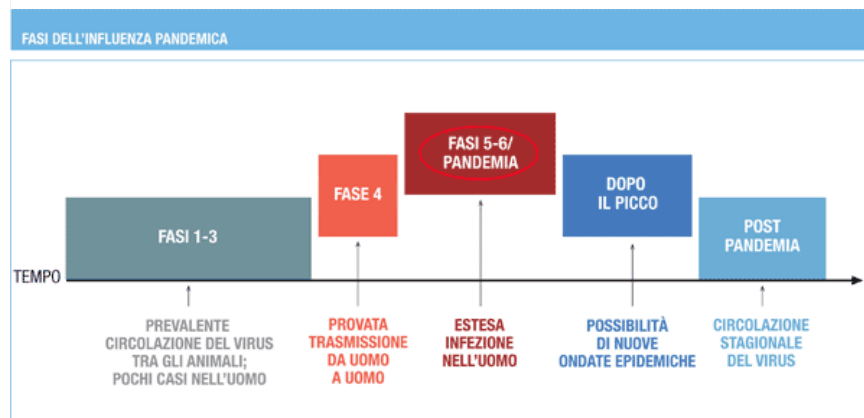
FASI DELL'INFLUENZA PANDEMICA

FASI 1-3

FASE 4

FASI 5-6/ PANDEMIA

DOPO IL PICCO

POST PANDEMIA

TEMPO

PREVALENTE CIRCOLAZIONE DEL VIRUS TRA GLI ANIMALI; POCHI CASI NELL'UOMO

PROVATA TRASMISSIONE DA UOMO A UOMO

ESTESA INFEZIONE NELL'UOMO

POSSIBILITÀ DI NUOVE ONDATE EPIDEMICHE

CIRCOLAZIONE STAGIONALE DEL VIRUS